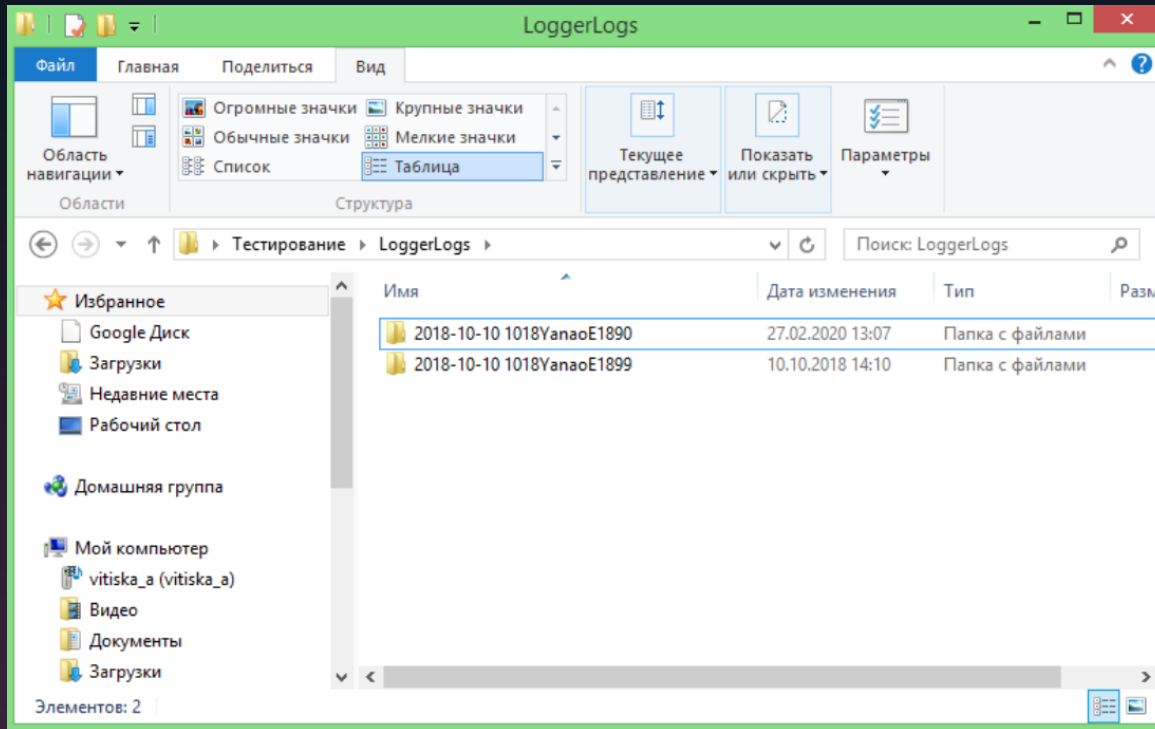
LoggerLogs

Файл Главная Поделиться Вид

Область навигации

Огромные значки Крупные значки
Обычные значки Мелкие значки
Список Таблица

Текущее представление

Показать или скрыть

Параметры

Области Структура

Тестирование › LoggerLogs ›

Поиск: LoggerLogs

Избранное
Google Диск
Загрузки
Недавние места
Рабочий стол

Домашняя группа

Мой компьютер
vitiska_a (vitiska_a)
Видео
Документы
Загрузки

| Имя | Дата изменения | Тип | Разм |
|---|---|---|---|
| 2018-10-10 1018YanaoE1890 | 27.02.2020 13:07 | Папка с файлами | |
| 2018-10-10 1018YanaoE1899 | 10.10.2018 14:10 | Папка с файлами | |

Элементов: 2